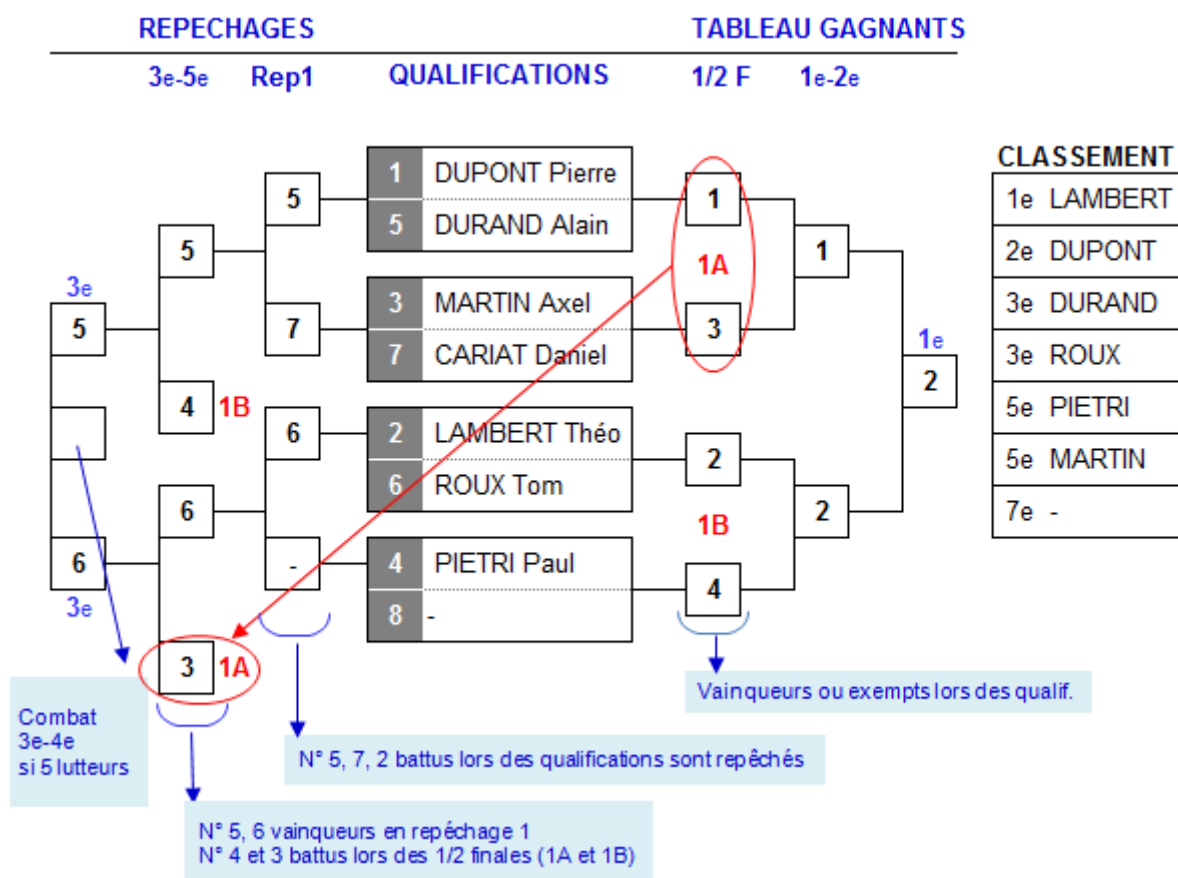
REPECHAGES

TABLEAU GAGNANTS

3e-5e Rep1 QUALIFICATIONS 1/2 F 1e-2e

| 1 | DUPONT Pierre |
|---|---|
| 5 | DURAND Alain |

| 3 | MARTIN Axel |
|---|---|
| 7 | CARIAT Daniel |

| 2 | LAMBERT Théo |
|---|---|
| 6 | ROUX Tom |

| 4 | PIETRI Paul |
|---|---|
| 8 | - |

5
7
6
-

5
4 1B
6
3 1A

3e
5

6
3e

1
1A
3
2
1B
4

1
2

1e
2

CLASSEMENT

| 1e | LAMBERT |
|---|---|
| 2e | DUPONT |
| 3e | DURAND |
| 3e | ROUX |
| 5e | PIETRI |
| 5e | MARTIN |
| 7e | - |

Vainqueurs ou exempts lors des qualif.

Combat 3e-4e si 5 lutteurs

N° 5, 7, 2 battus lors des qualifications sont repêchés

N° 5, 6 vainqueurs en repêchage 1
N° 4 et 3 battus lors des 1/2 finales (1A et 1B)